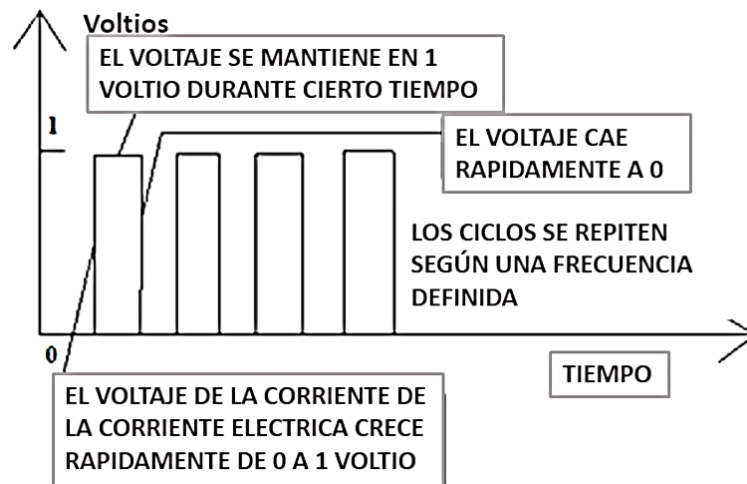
Voltios

EL VOLTAJE SE MANTIENE EN 1 VOLTIO DURANTE CIERTO TIEMPO

1

EL VOLTAJE CAE RAPIDAMENTE A 0

LOS CICLOS SE REPITEN SEGÚN UNA FRECUENCIA DEFINIDA

0

TIEMPO

EL VOLTAJE DE LA CORRIENTE DE LA CORRIENTE ELECTRICA CRECE RAPIDAMENTE DE 0 A 1 VOLTIO